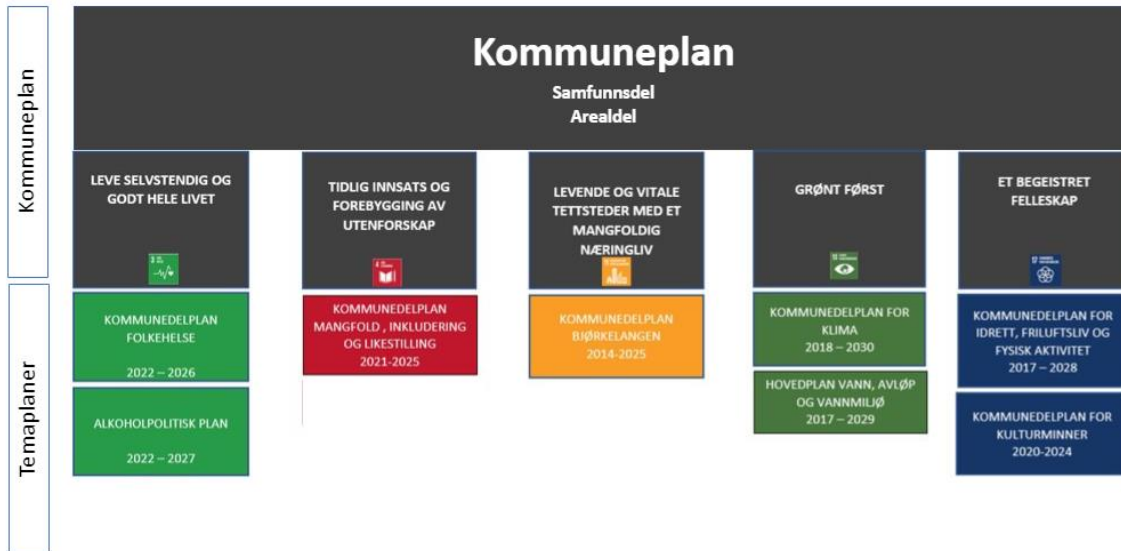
Kommuneplan

Temaplaner

Kommuneplan
Samfunnsdel
Arealdel

LEVE SELVSTENDIG OG GODT HELE LIVET

TIDLIG INNSATS OG FOREBYGGING AV UTENFORSKAP

LEVENDE OG VITALE TETTSTEDER MED ET MANGFOLDIG NÆRINGSLIV

GRØNT FØRST

ET BEGEISTRET FELLESKAP

KOMMUNEDELPLAN FOLKEHELSE
2022 – 2026

ALKOHOLPOLITISK PLAN
2022 – 2027

KOMMUNEDELPLAN MANGFOLD , INKLUDERING OG LIKESTILLING
2021-2025

KOMMUNEDELPLAN BJØRKELANGEN
2014-2025

KOMMUNEDELPLAN FOR KLIMA
2018 – 2030

HOVEDPLAN VANN, AVLØP OG VANNMILJØ
2017 – 2029

KOMMUNEDELPLAN FOR IDRETT, FRILUFTSLIV OG FYSISK AKTIVITET
2017 – 2028

KOMMUNEDELPLAN FOR KULTURMINNER
2020-2024